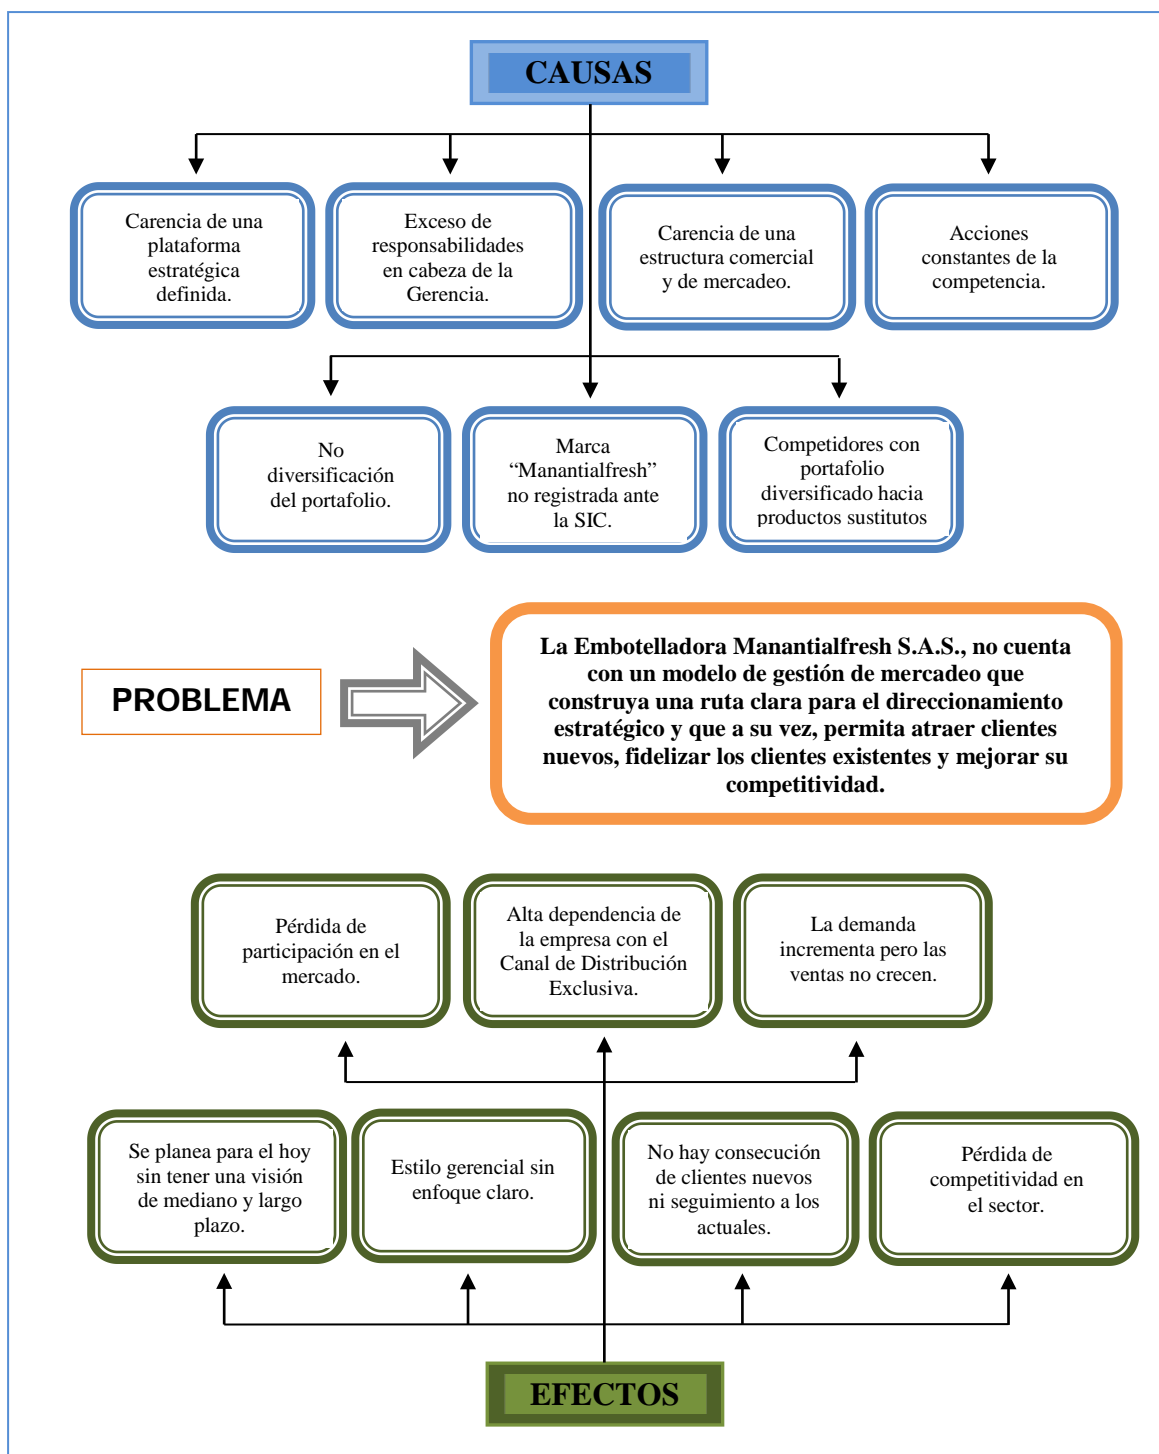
CAUSAS

Carencia de una plataforma estratégica definida.

Exceso de responsabilidades en cabeza de la Gerencia.

Carencia de una estructura comercial y de mercadeo.

Acciones constantes de la competencia.

No diversificación del portafolio.

Marca “Manantialfresh” no registrada ante la SIC.

Competidores con portafolio diversificado hacia productos sustitutos

PROBLEMA

La Embotelladora Manantialfresh S.A.S., no cuenta con un modelo de gestión de mercadeo que construya una ruta clara para el direccionamiento estratégico y que a su vez, permita atraer clientes nuevos, fidelizar los clientes existentes y mejorar su competitividad.

Pérdida de participación en el mercado.

Alta dependencia de la empresa con el Canal de Distribución Exclusiva.

La demanda incrementa pero las ventas no crecen.

Se planea para el hoy sin tener una visión de mediano y largo plazo.

Estilo gerencial sin enfoque claro.

No hay consecución de clientes nuevos ni seguimiento a los actuales.

Pérdida de competitividad en el sector.

EFECTOS